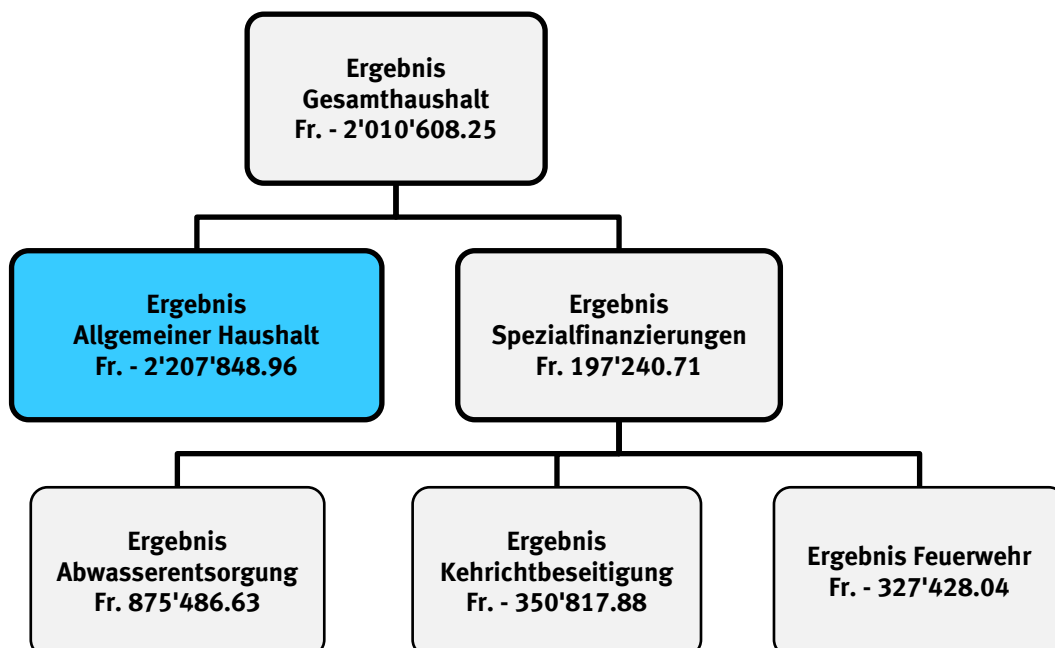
Ergebnis
Gesamthaushalt
Fr. - 2'010'608.25

Ergebnis
Allgemeiner Haushalt
Fr. - 2'207'848.96

Ergebnis
Spezialfinanzierungen
Fr. 197'240.71

Ergebnis
Abwasserentsorgung
Fr. 875'486.63

Ergebnis
Kehrichtbeseitigung
Fr. - 350'817.88

Ergebnis Feuerwehr
Fr. - 327'428.04